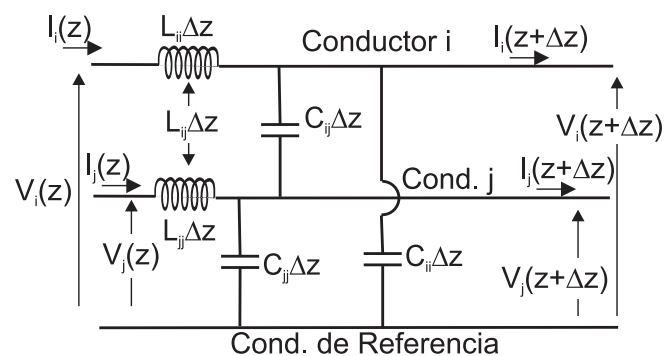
$I_i(z)$
$L_{ii}\Delta z$
Conductor i
$I_i(z+\Delta z)$
$L_{ij}\Delta z$
$C_{ij}\Delta z$
$V_i(z+\Delta z)$
$V_i(z)$
$I_j(z)$
Cond. j
$I_j(z+\Delta z)$
$L_{jj}\Delta z$
$V_j(z)$
$C_{jj}\Delta z$
$C_{ii}\Delta z$
$V_j(z+\Delta z)$
Cond. de Referencia